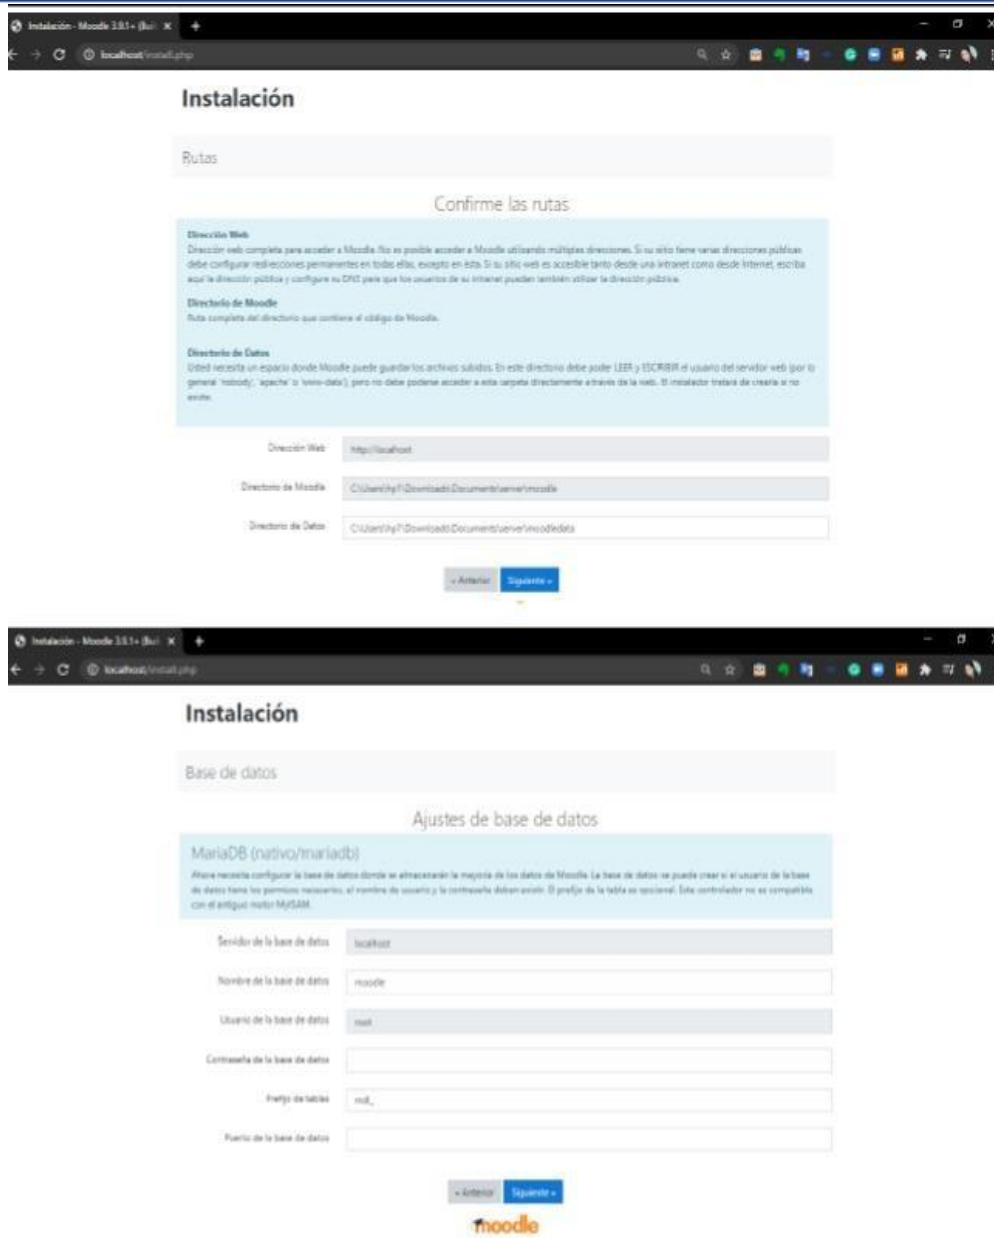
Instalación - Moodle 3.9.1+ (Bui ×
localhost/install.php

Instalación

Rutas

Confirme las rutas

Dirección Web
Dirección web completa para acceder a Moodle. No es posible acceder a Moodle utilizando múltiples direcciones. Si su sitio tiene varias direcciones públicas debe configurar redirecciones permanentes en todas ellas, excepto en ésta. Si su sitio web es accesible tanto desde una intranet como desde Internet, escriba aquí la dirección pública y configure su DNS para que los usuarios de su intranet puedan también utilizar la dirección pública.

Directorio de Moodle
Ruta completa del directorio que contiene el código de Moodle.

Directorio de Datos
Usted necesita un espacio donde Moodle puede guardar los archivos subidos. En este directorio debe poder LEER y ESCRIBIR el usuario del servidor web (por lo general 'nobody', 'apache' o 'www-data'), pero no debe poderse acceder a esta carpeta directamente a través de la web. El instalador tratará de crearla si no existe.

Dirección Web http://localhost
Directorio de Moodle C:\Users\hp7\Downloads\Documents\server\moodle
Directorio de Datos C:\Users\hp7\Downloads\Documents\server\moodledata

« Anterior Siguiente »

Instalación - Moodle 3.9.1+ (Bui ×
localhost/install.php

Instalación

Base de datos

Ajustes de base de datos

MariaDB (nativo/mariadb)
Ahora necesita configurar la base de datos donde se almacenarán la mayoría de los datos de Moodle. La base de datos se puede crear si el usuario de la base de datos tiene los permisos necesarios, el nombre de usuario y la contraseña deben existir. El prefijo de la tabla es opcional. Este controlador no es compatible con el antiguo motor MyISAM.

Servidor de la base de datos localhost
Nombre de la base de datos moodle
Usuario de la base de datos root
Contraseña de la base de datos
Prefijo de tablas mdl_
Puerto de la base de datos

« Anterior Siguiente »

moodle